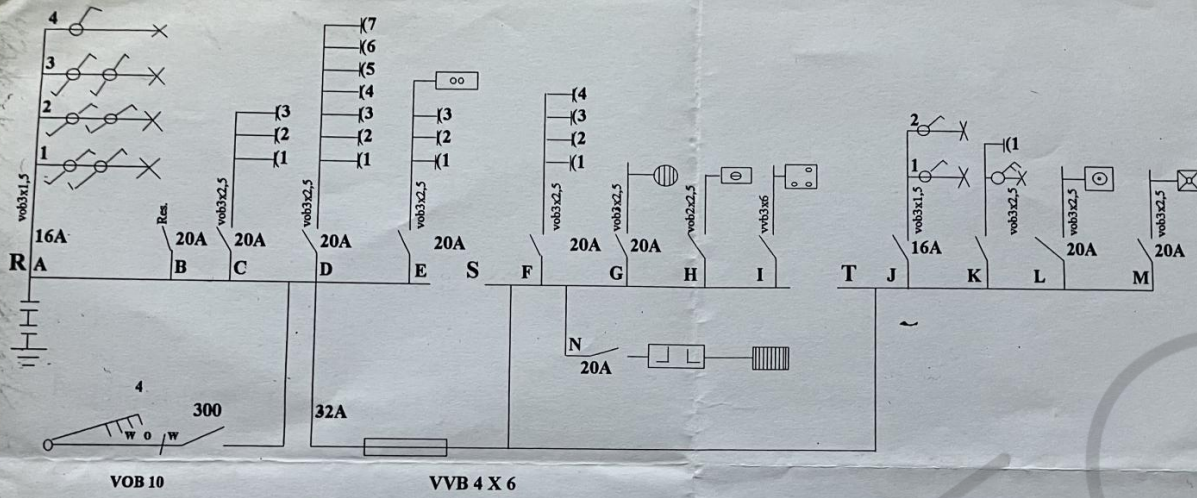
4
3
2
1
vob3x1,5
16A
R A
Res.
20A
B
vob3x2,5
20A
C
3
2
1
vob3x2,5
7
6
5
4
3
2
1
20A
D
vob3x2,5
oo
3
2
1
20A
E
S
4
3
2
1
vob3x2,5
20A
F
vob3x2,5
20A
G
vob2x2,5
H
vvb3x6
I
N
20A
T
J
2
1
vob3x1,5
16A
K
1
vob3x2,5
L
vob3x2,5
20A
M
vob3x2,5
20A
4
300
W O W
32A
VOB 10
VVB 4 X 6